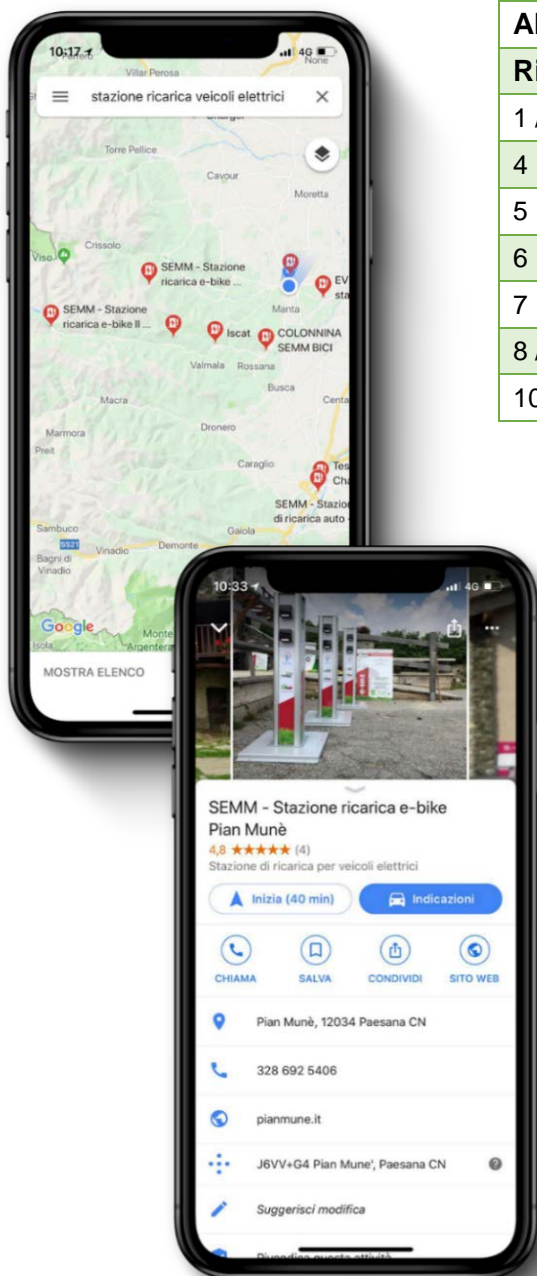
10:17
4G
Villar Perosa
stazione ricarica veicoli elettrici
Torre Pellice
Cavour
Moretta
Crissolo
Viso
SEMM - Stazione ricarica e-bike ...
EV sta
SEMM - Stazione ricarica e-bike Il ...
Manta
Iscat
COLONNINA SEMM BICI
Valmala
Rossana
Busca
Macra
Centa
Marmora
Dronero
Preit
Caraglio
Tes Cha
SEMM - Stazio di ricarica auto
Sambuco
SS21
Vinadio
Demonte
Gaiola
Bagni di Vinadio
Google
Monte
Argentera
Isola
MOSTRA ELENCO

Al
Ri
1 /
4
5
6
7
8 /
10

10:33
4G
SEMM - Stazione ricarica e-bike Pian Munè
4,8 ★★★★★ (4)
Stazione di ricarica per veicoli elettrici
Inizia (40 min)
Indicazioni
CHIAMA
SALVA
CONDIVIDI
SITO WEB
Pian Munè, 12034 Paesana CN
328 692 5406
pianmune.it
J6VV+G4 Pian Mune', Paesana CN
Suggerisci modifica
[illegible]